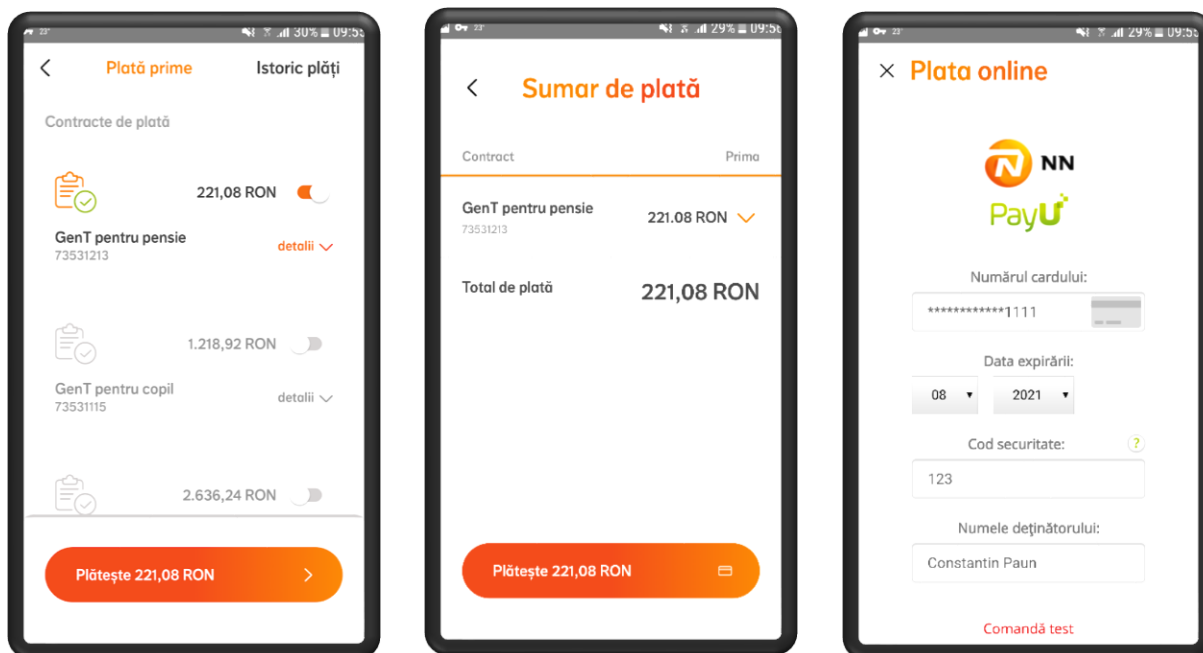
23° 30% 09:5

Plată prime

Istoric plăți

Contracte de plată

221,08 RON

GenT pentru pensie
73531213

detalii

1.218,92 RON

GenT pentru copil
73531115

detalii

2.636,24 RON

Plătește 221,08 RON

23° 29% 09:5

Sumar de plată

Contract

Prima

GenT pentru pensie
73531213

221.08 RON

Total de plată

221,08 RON

Plătește 221,08 RON

23° 29% 09:5

Plata online

NN

PayU

Numărul cardului:

************1111

Data expirării:

08

2021

Cod securitate:

?

123

Numele deținătorului:

Constantin Paun

Comandă test